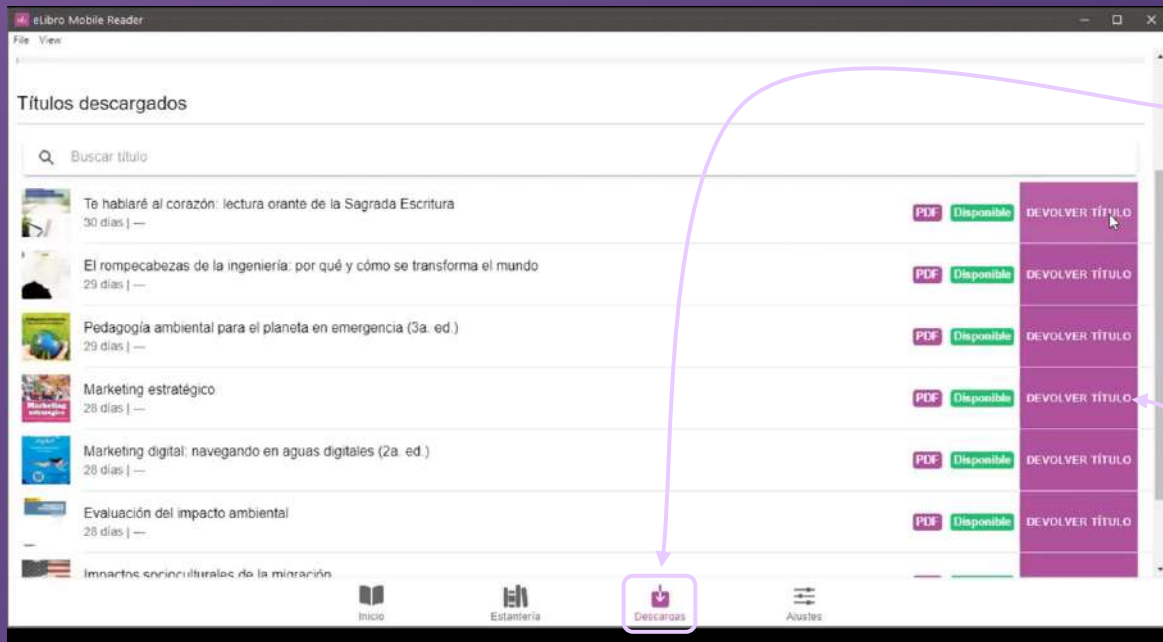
eLibro Mobile Reader

File View

Títulos descargados

Buscar título

Te hablaré al corazón: lectura orante de la Sagrada Escritura
30 días | —
PDF Disponible DEVOLVER TÍTULO

El rompecabezas de la ingeniería: por qué y cómo se transforma el mundo
29 días | —
PDF Disponible DEVOLVER TÍTULO

Pedagogía ambiental para el planeta en emergencia (3a. ed.)
29 días | —
PDF Disponible DEVOLVER TÍTULO

Marketing estratégico
28 días | —
PDF Disponible DEVOLVER TÍTULO

Marketing digital: navegando en aguas digitales (2a. ed.)
28 días | —
PDF Disponible DEVOLVER TÍTULO

Evaluación del impacto ambiental
28 días | —
PDF Disponible DEVOLVER TÍTULO

Impactos socioculturales de la migración

Inicio Estantería Descargas Ajustes